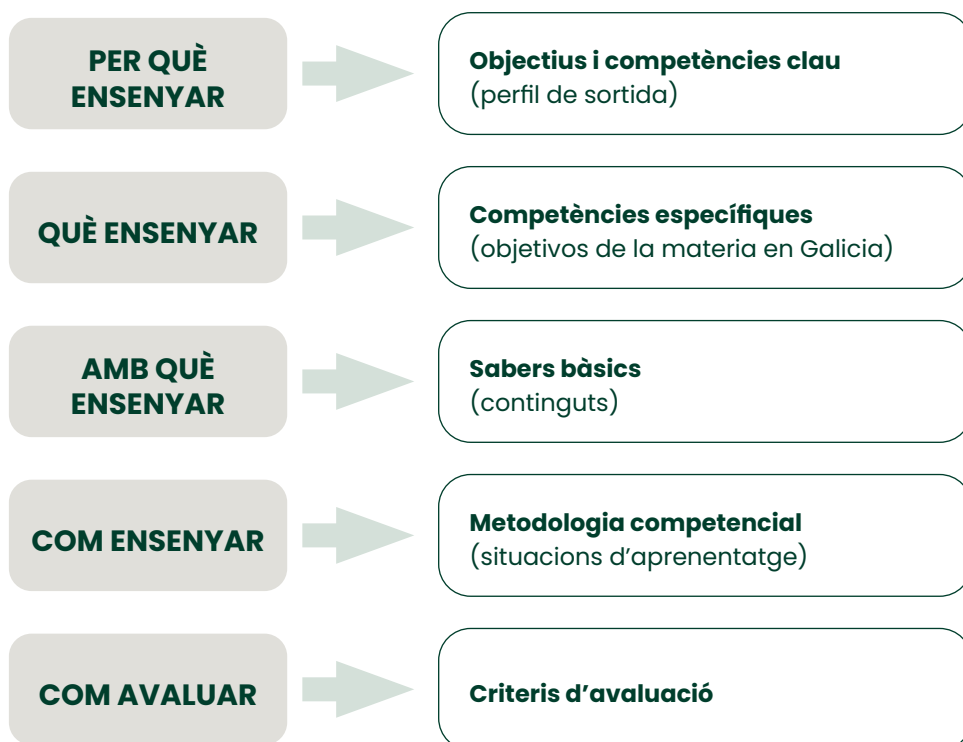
PER QUÈ ENSENYAR

**Objectius i competències clau**
(perfil de sortida)

QUÈ ENSENYAR

**Competències específiques**
(objetivos de la materia en Galicia)

AMB QUÈ ENSENYAR

**Sabers bàsics**
(continguts)

COM ENSENYAR

**Metodologia competencial**
(situacions d'aprenentatge)

COM AVALUAR

**Criteris d'avaluació**